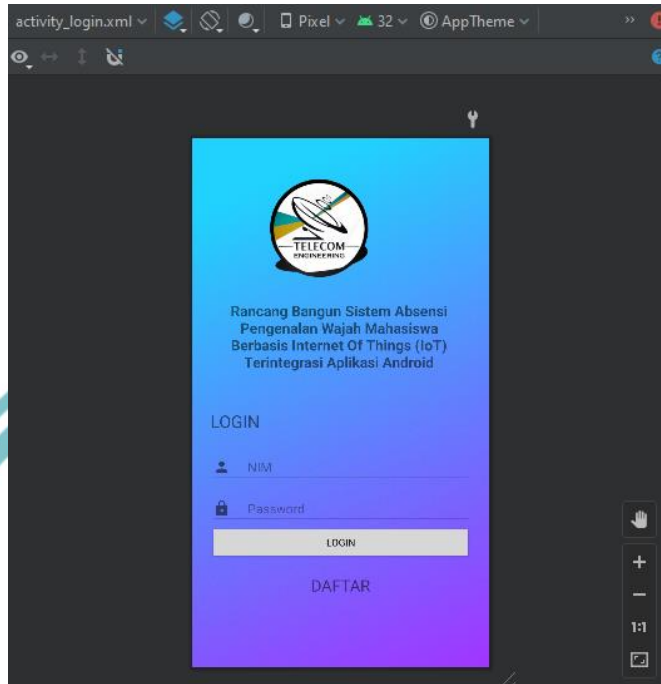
activity_login.xml Pixel 32 AppTheme

TELECOM
ENGINEERING

Rancang Bangun Sistem Absensi Pengenalan Wajah Mahasiswa Berbasis Internet Of Things (IoT) Terintegrasi Aplikasi Android

LOGIN

NIM

Password

LOGIN

DAFTAR

+
−
1:1